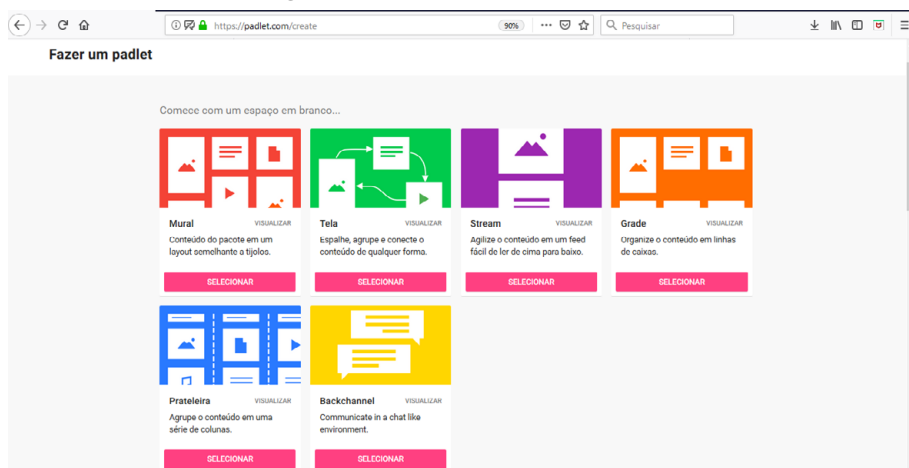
https://padlet.com/create

90%

Pesquisar

Fazer um padlet

Comece com um espaço em branco...

Mural
VISUALIZAR
Conteúdo do pacote em um layout semelhante a tijolos.
SELECIONAR

Tela
VISUALIZAR
Espalhe, agrupe e conecte o conteúdo de qualquer forma.
SELECIONAR

Stream
VISUALIZAR
Agilize o conteúdo em um feed fácil de ler de cima para baixo.
SELECIONAR

Grade
VISUALIZAR
Organize o conteúdo em linhas de caixas.
SELECIONAR

Prateleira
VISUALIZAR
Agrupe o conteúdo em uma série de colunas.
SELECIONAR

Backchannel
VISUALIZAR
Communicate in a chat like environment.
SELECIONAR